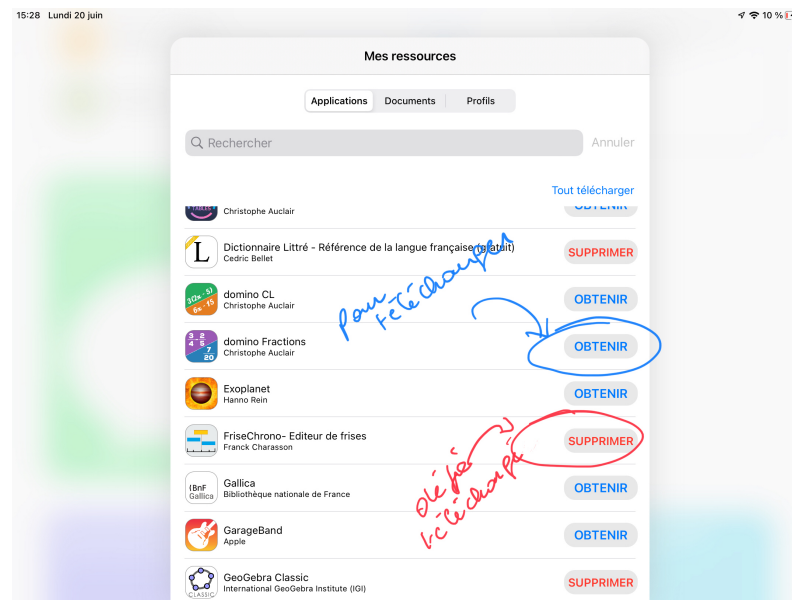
15:28 Lundi 20 juin

10 %

Mes ressources

Applications Documents Profils

Rechercher

Annuler

Tout télécharger

Christophe Auclair

OBTENIR

L

Dictionnaire Littré - Référence de la langue française (gratuit)
Cedric Bellet

SUPPRIMER

domino CL
Christophe Auclair

OBTENIR

pour télécharger

domino Fractions
Christophe Auclair

OBTENIR

Exoplanet
Hanno Rein

OBTENIR

FriseChrono- Editeur de frises
Franck Charasson

SUPPRIMER

Gallica
Bibliothèque nationale de France

OBTENIR

déjà téléchargé

GarageBand
Apple

OBTENIR

GeoGebra Classic
International GeoGebra Institute (IGI)

SUPPRIMER